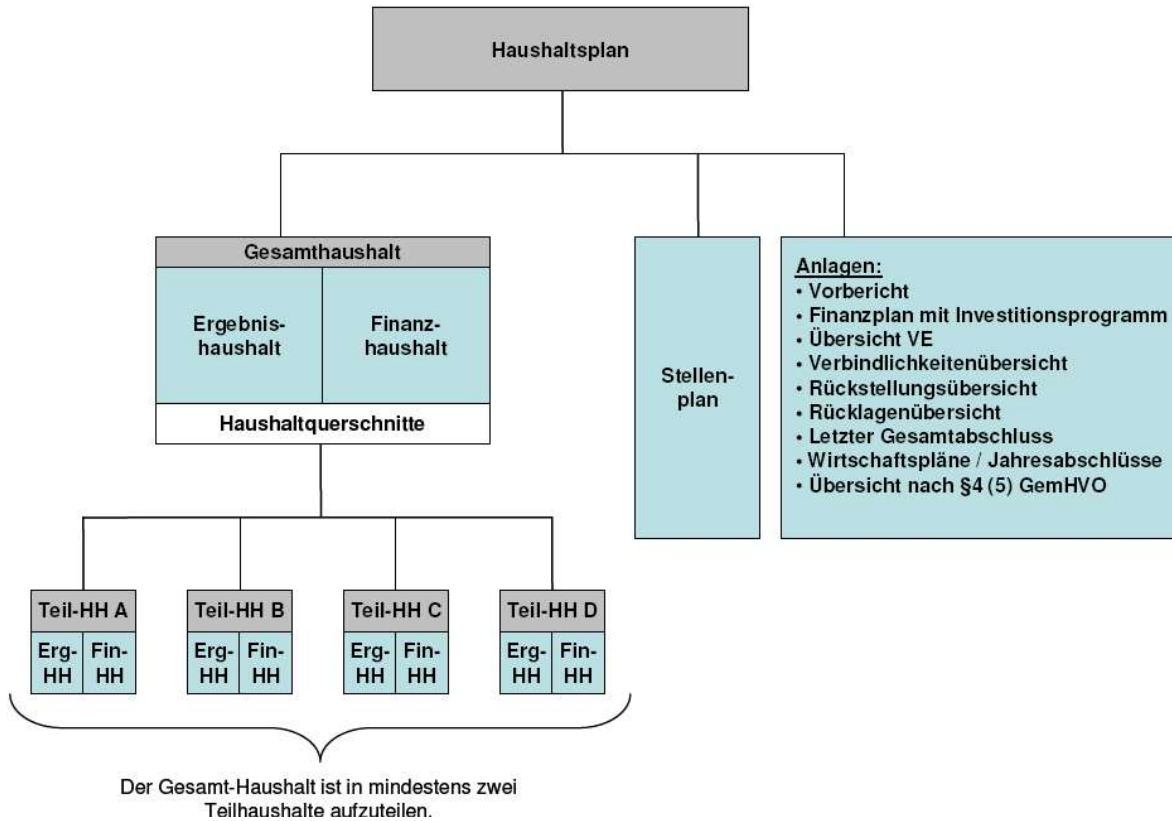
Haushaltsplan

Gesamthaushalt

Ergebnishaushalt

Finanzhaushalt

Haushaltquerschnitte

Stellenplan

Anlagen:
• Vorbericht
• Finanzplan mit Investitionsprogramm
• Übersicht VE
• Verbindlichkeitenübersicht
• Rückstellungsübersicht
• Rücklagenübersicht
• Letzter Gesamtabschluss
• Wirtschaftspläne / Jahresabschlüsse
• Übersicht nach §4 (5) GemHVO

Teil-HH A
Erg-HH Fin-HH

Teil-HH B
Erg-HH Fin-HH

Teil-HH C
Erg-HH Fin-HH

Teil-HH D
Erg-HH Fin-HH

Der Gesamt-Haushalt ist in mindestens zwei Teilhaushalte aufzuteilen.